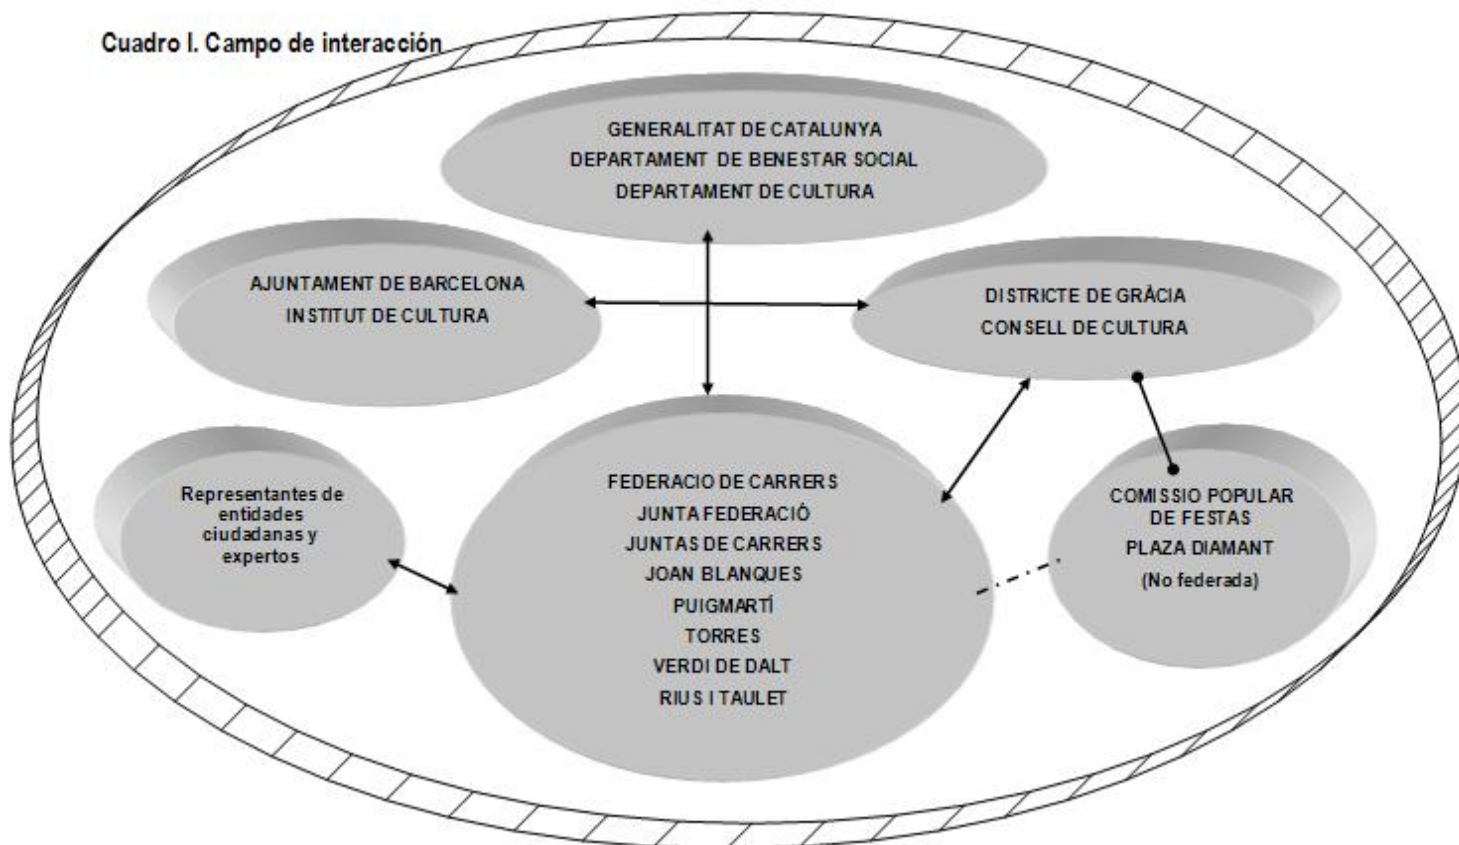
Cuadro I. Campo de interacción

GENERALITAT DE CATALUNYA
DEPARTAMENT DE BENESTAR SOCIAL
DEPARTAMENT DE CULTURA

AJUNTAMENT DE BARCELONA
INSTITUT DE CULTURA

DISTRICTE DE GRÀCIA
CONSELL DE CULTURA

Representantes de entidades ciudadanas y expertos

FEDERACIO DE CARRERS
JUNTA FEDERACIÓ
JUNTAS DE CARRERS
JOAN BLANQUES
PUIGMARTÍ
TORRES
VERDI DE DALT
RIUS I TAULET

COMISSIO POPULAR DE FESTAS
PLAZA DIAMANT
(No federada)